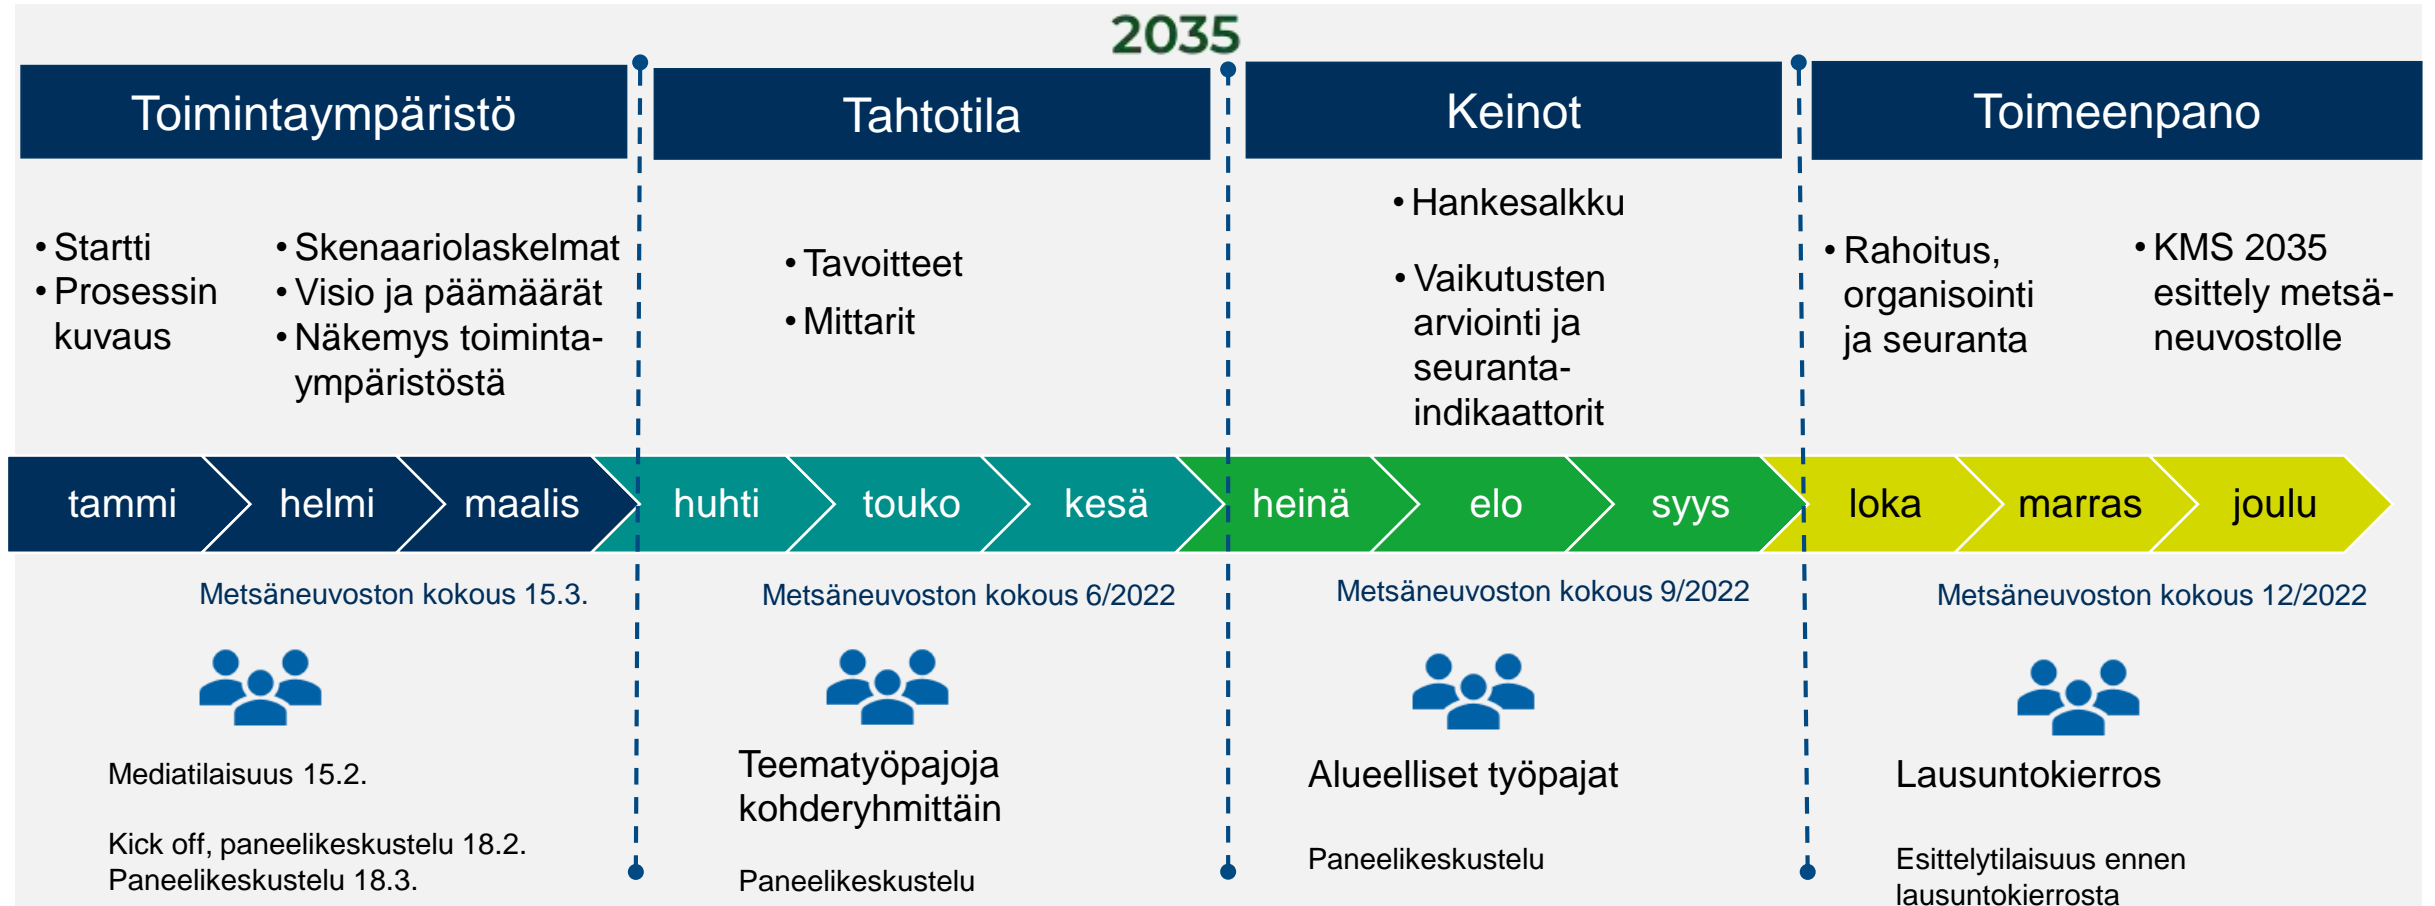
2035

Toimintaympäristö

Tahtotila

Keinot

Toimeenpano

• Startti
• Prosessin kuvaus

• Skenaariolaskelmat
• Visio ja päämäärät
• Näkemys toimintaympäristöstä

• Tavoitteet
• Mittarit

• Hankesalkku
• Vaikutusten arviointi ja seuranta-indikaattorit

• Rahoitus, organisointi ja seuranta

• KMS 2035 esittely metsäneuvostolle

tammi | helmi | maalis | huhti | touko | kesä | heinä | elo | syys | loka | marras | joulu

Metsäneuvoston kokous 15.3.

Mediatilaisuus 15.2.

Kick off, paneelikeskustelu 18.2.
Paneelikeskustelu 18.3.

Metsäneuvoston kokous 6/2022

Teematyöpajoja kohderyhmittäin

Paneelikeskustelu

Metsäneuvoston kokous 9/2022

Alueelliset työpajat

Paneelikeskustelu

Metsäneuvoston kokous 12/2022

Lausuntokierros

Esittelytilaisuus ennen lausuntokierrosta